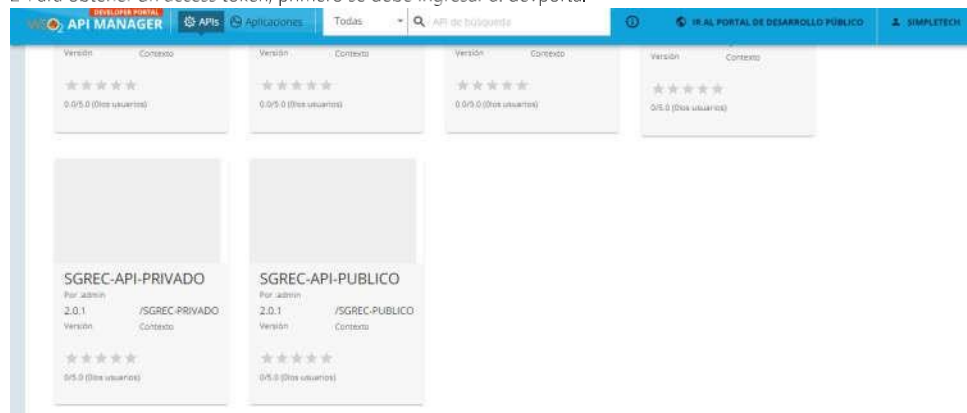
2 Para obtener un access token, primero se debe ingresar al devportal.

DEVELOPER PORTAL
API MANAGER
APIs
Aplicaciones
Todas
API de búsqueda
IR AL PORTAL DE DESARROLLO PÚBLICO
SIMPLETECH

Versión
Contexto
0.0/5.0 (0 los usuarios)

Versión
Contexto
0.0/5.0 (0 los usuarios)

Versión
Contexto
0.0/5.0 (0 los usuarios)

Versión
Contexto
0/5.0 (0 los usuarios)

SGREC-API-PRIVADO
Por admin
2.0.1
Versión
/SGREC-PRIVADO
Contexto
0/5.0 (0 los usuarios)

SGREC-API-PUBLICO
Por admin
2.0.1
Versión
/SGREC-PUBLICO
Contexto
0/5.0 (0 los usuarios)